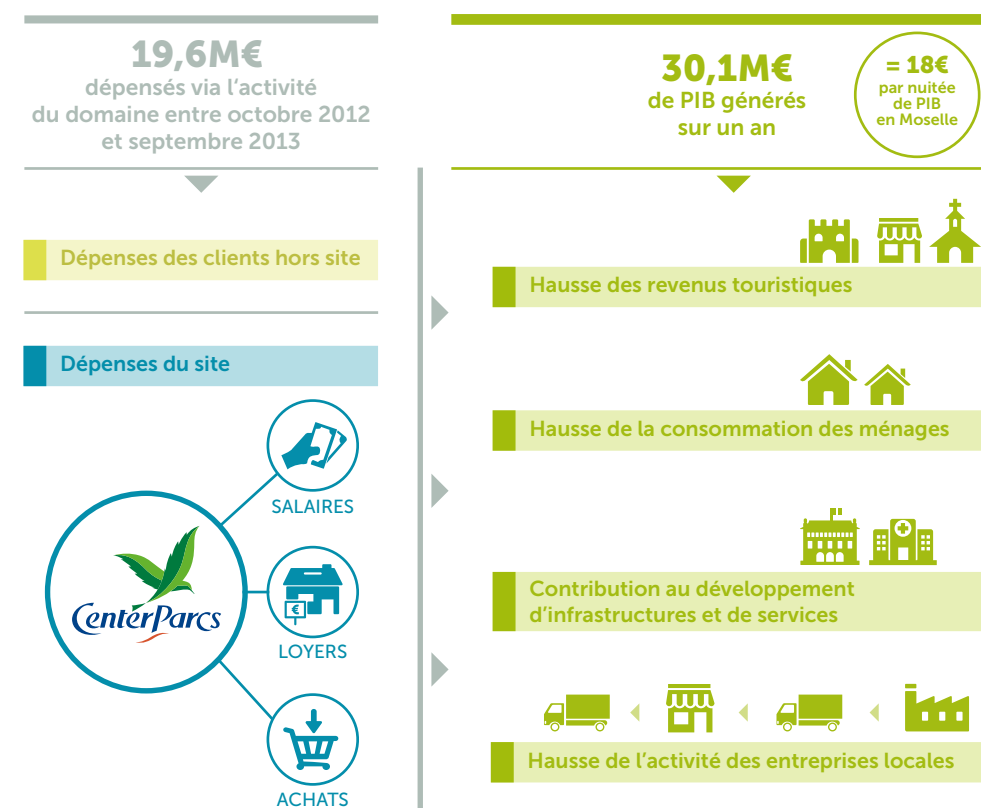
19,6M€
dépensés via l'activité du domaine entre octobre 2012 et septembre 2013

Dépenses des clients hors site

Dépenses du site

CenterParcs

SALAIRES

€

LOYERS

ACHATS

30,1M€
de PIB générés sur un an

= 18€
par nuitée de PIB en Moselle

Hausse des revenus touristiques

Hausse de la consommation des ménages

Contribution au développement d'infrastructures et de services

Hausse de l'activité des entreprises locales